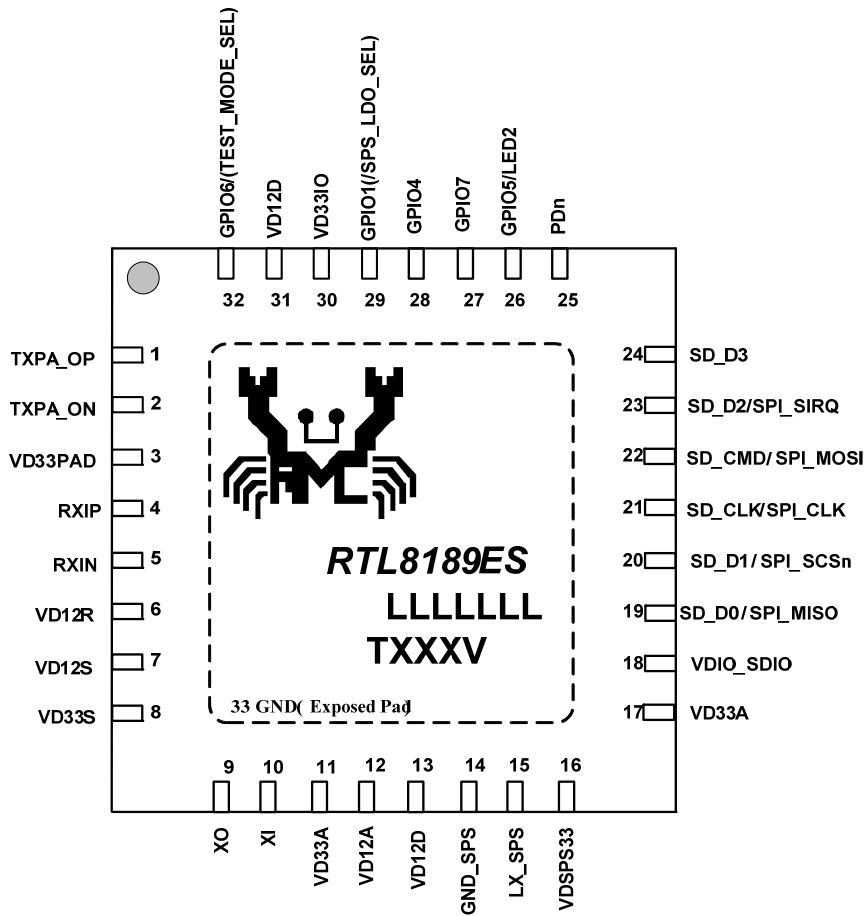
GPIO6/(TEST_MODE_SEL)
VD12D
VD33IO
GPIO1(/SPS_LDO_SEL)
GPIO4
GPIO7
GPIO5/LED2
PDn

32 31 30 29 28 27 26 25

TXPA_OP 1
TXPA_ON 2
VD33PAD 3
RXIP 4
RXIN 5
VD12R 6
VD12S 7
VD33S 8

24 SD_D3
23 SD_D2/SPI_SIRQ
22 SD_CMD/ SPI_MOSI
21 SD_CLK/SPI_CLK
20 SD_D1/ SPI_SCSn
19 SD_D0/ SPI_MISO
18 VDIO_SDIO
17 VD33A

RTL8189ES
LLLLLLL
TXXXV

33 GND( Exposed Pad

9 10 11 12 13 14 15 16

XO
XI
VD33A
VD12A
VD12D
GND_SPS
LX_SPS
VDSPS33